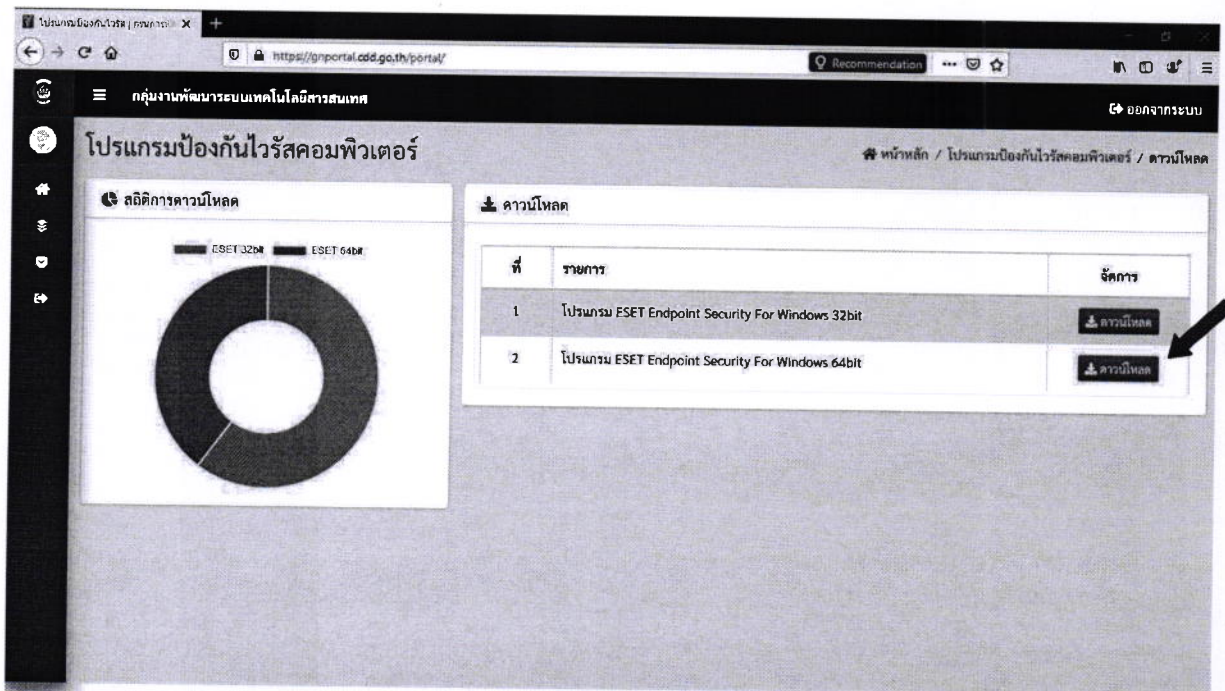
โปรแกรมป้องกันไวรัส | กรมการ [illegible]

https://gnportal.cdd.go.th/portal/

Recommendation

กลุ่มงานพัฒนาระบบเทคโนโลยีสารสนเทศ

ออกจากระบบ

โปรแกรมป้องกันไวรัสคอมพิวเตอร์

หน้าหลัก / โปรแกรมป้องกันไวรัสคอมพิวเตอร์ / ดาวน์โหลด

สถิติการดาวน์โหลด

ESET 32bit ESET 64bit

ดาวน์โหลด

| ที่ | รายการ | จัดการ |
|---|---|---|
| 1 | โปรแกรม ESET Endpoint Security For Windows 32bit | ดาวน์โหลด |
| 2 | โปรแกรม ESET Endpoint Security For Windows 64bit | ดาวน์โหลด |